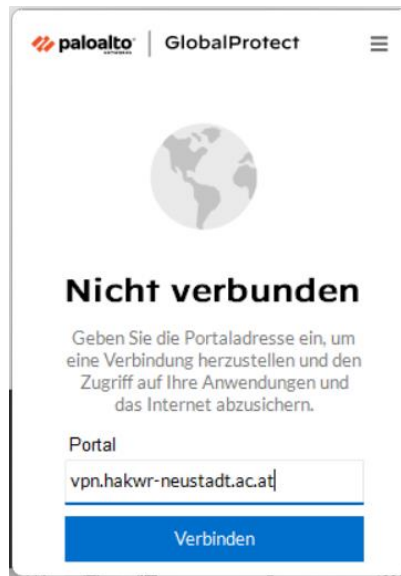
paloalto | GlobalProtect

Nicht verbunden

Geben Sie die Portaladresse ein, um eine Verbindung herzustellen und den Zugriff auf Ihre Anwendungen und das Internet abzusichern.

Portal

vpn.hakwr-neustadt.ac.at

Verbinden